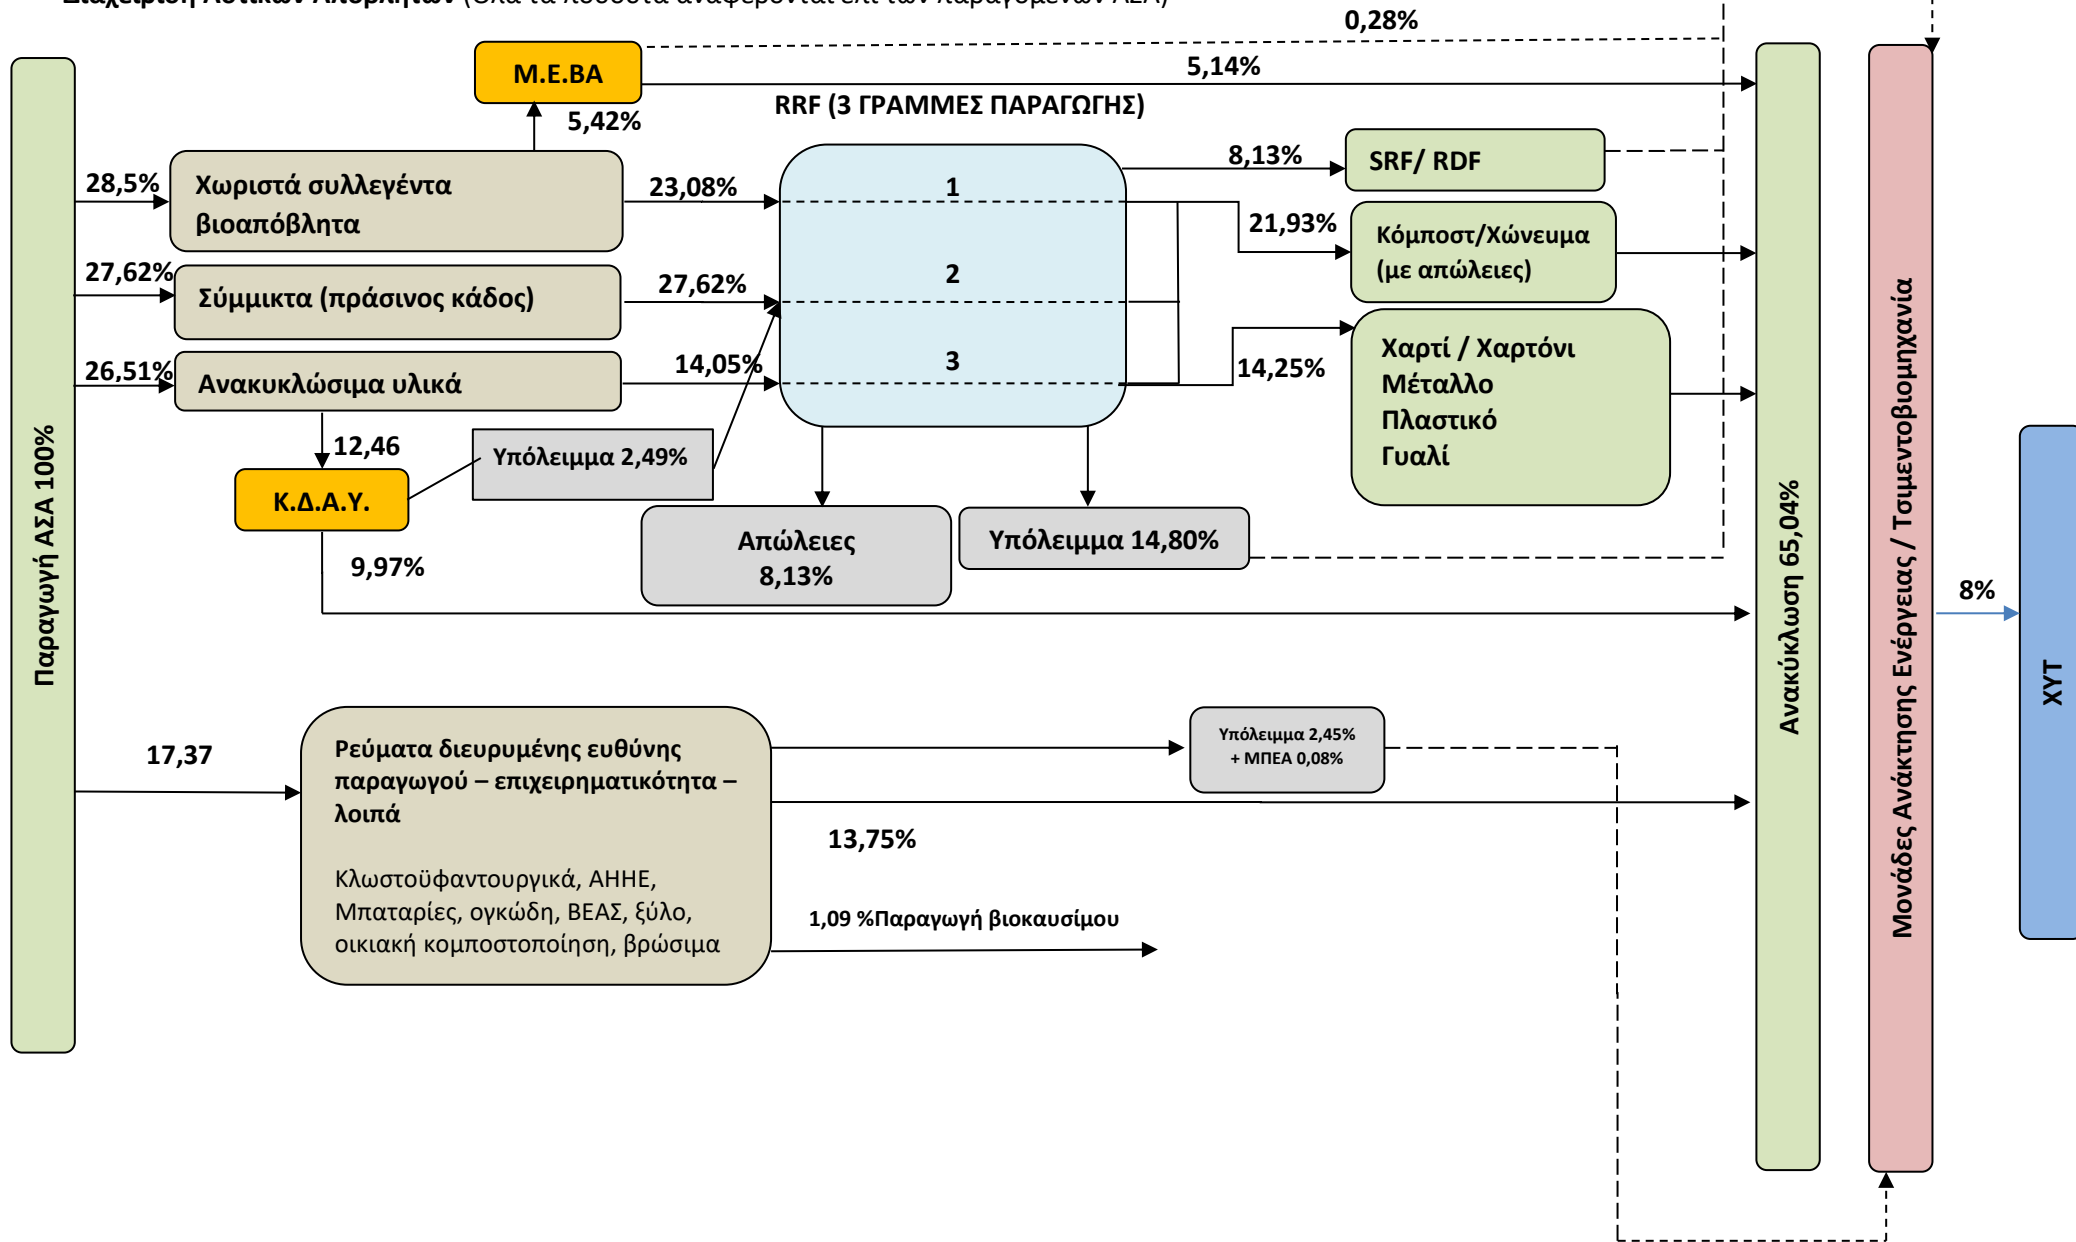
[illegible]

0,28%

Μ.Ε.ΒΑ

5,14%

RRF (3 ΓΡΑΜΜΕΣ ΠΑΡΑΓΩΓΗΣ)

5,42%

Παραγωγή ΑΣΑ 100%

28,5%

Χωριστά συλλεγέντα βιοαπόβλητα

23,08%

1

8,13%

SRF/ RDF

21,93%

Κόμποστ/Χώνευμα (με απώλειες)

27,62%

Σύμμικτα (πράσινος κάδος)

27,62%

2

26,51%

Ανακυκλώσιμα υλικά

14,05%

3

14,25%

Χαρτί / Χαρτόνι
Μέταλλο
Πλαστικό
Γυαλί

12,46

Υπόλειμμα 2,49%

Κ.Δ.Α.Υ.

Απώλειες 8,13%

Υπόλειμμα 14,80%

9,97%

Ανακύκλωση 65,04%

Μονάδες Ανάκτησης Ενέργειας / Τσιμεντοβιομηχανία

8%

ΧΥΤ

17,37

Ρεύματα διευρυμένης ευθύνης παραγωγού – επιχειρηματικότητα – λοιπά

Κλωστοϋφαντουργικά, ΑΗΗΕ, Μπαταρίες, ογκώδη, ΒΕΑΣ, ξύλο, οικιακή κομποστοποίηση, βρώσιμα

Υπόλειμμα 2,45% + ΜΠΕΑ 0,08%

13,75%

1,09 %Παραγωγή βιοκαυσίμου